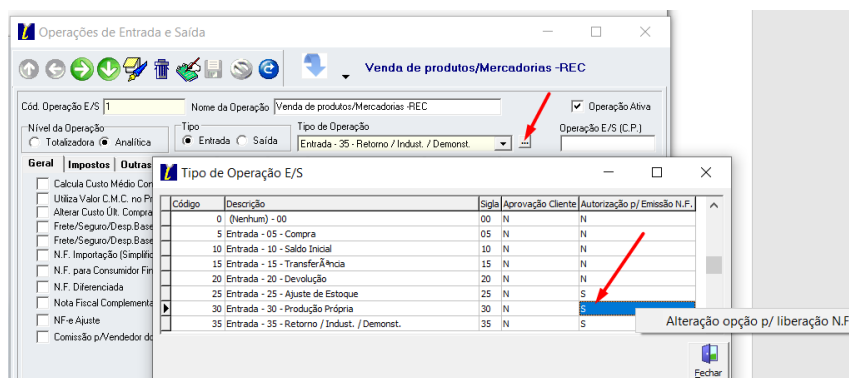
Operações de Entrada e Saída

Venda de produtos/Mercadorias -REC

Cód. Operação E/S 1 Nome da Operação Venda de produtos/Mercadorias -REC Operação Ativa

Nível da Operação
Totalizadora Analítica

Tipo
Entrada Saída

Tipo de Operação
Entrada - 35 - Retorno / Indust. / Demonst. ...

Operação E/S (C.P.)

Geral | Impostos | Outras

Calcula Custo Médio Con
Utiliza Valor C.M.C. no Pr
Alterar Custo Últ. Compra
Frete/Seguro/Desp.Base
Frete/Seguro/Desp.Base
N.F. Importação (Simplific
N.F. para Consumidor Fin
N.F. Diferenciada
Nota Fiscal Complementa
NF-e Ajuste
Comissão p/Vendedor do

Tipo de Operação E/S

| Código | Descrição | Sigla | Aprovação Cliente | Autorização p/ Emissão N.F. |
|---|---|---|---|---|
| 0 | (Nenhum) - 00 | 00 | N | N |
| 5 | Entrada - 05 - Compra | 05 | N | N |
| 10 | Entrada - 10 - Saldo Inicial | 10 | N | N |
| 15 | Entrada - 15 - TransferÃªncia | 15 | N | N |
| 20 | Entrada - 20 - Devolução | 20 | N | N |
| 25 | Entrada - 25 - Ajuste de Estoque | 25 | N | S |
| 30 | Entrada - 30 - Produção Própria | 30 | N | S |
| 35 | Entrada - 35 - Retorno / Indust. / Demonst. | 35 | N | S |

Alteração opção p/ liberação N.F

Fechar